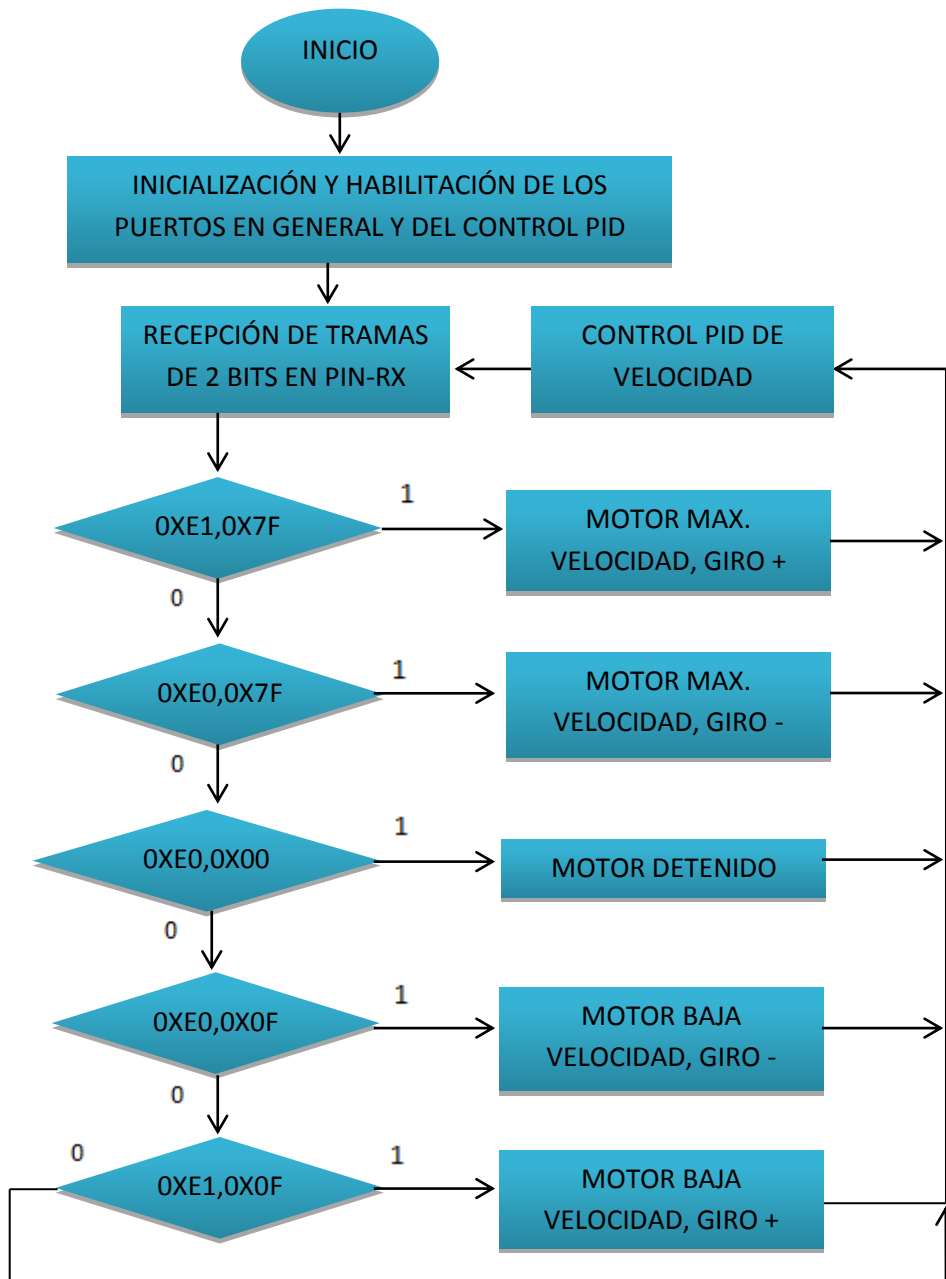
INICIO

INICIALIZACIÓN Y HABILITACIÓN DE LOS PUERTOS EN GENERAL Y DEL CONTROL PID

RECEPCIÓN DE TRAMAS DE 2 BITS EN PIN-RX

CONTROL PID DE VELOCIDAD

0XE1,0X7F

1

MOTOR MAX. VELOCIDAD, GIRO +

0

0XE0,0X7F

1

MOTOR MAX. VELOCIDAD, GIRO -

0

0XE0,0X00

1

MOTOR DETENIDO

0

0XE0,0X0F

1

MOTOR BAJA VELOCIDAD, GIRO -

0

0

0XE1,0X0F

1

MOTOR BAJA VELOCIDAD, GIRO +